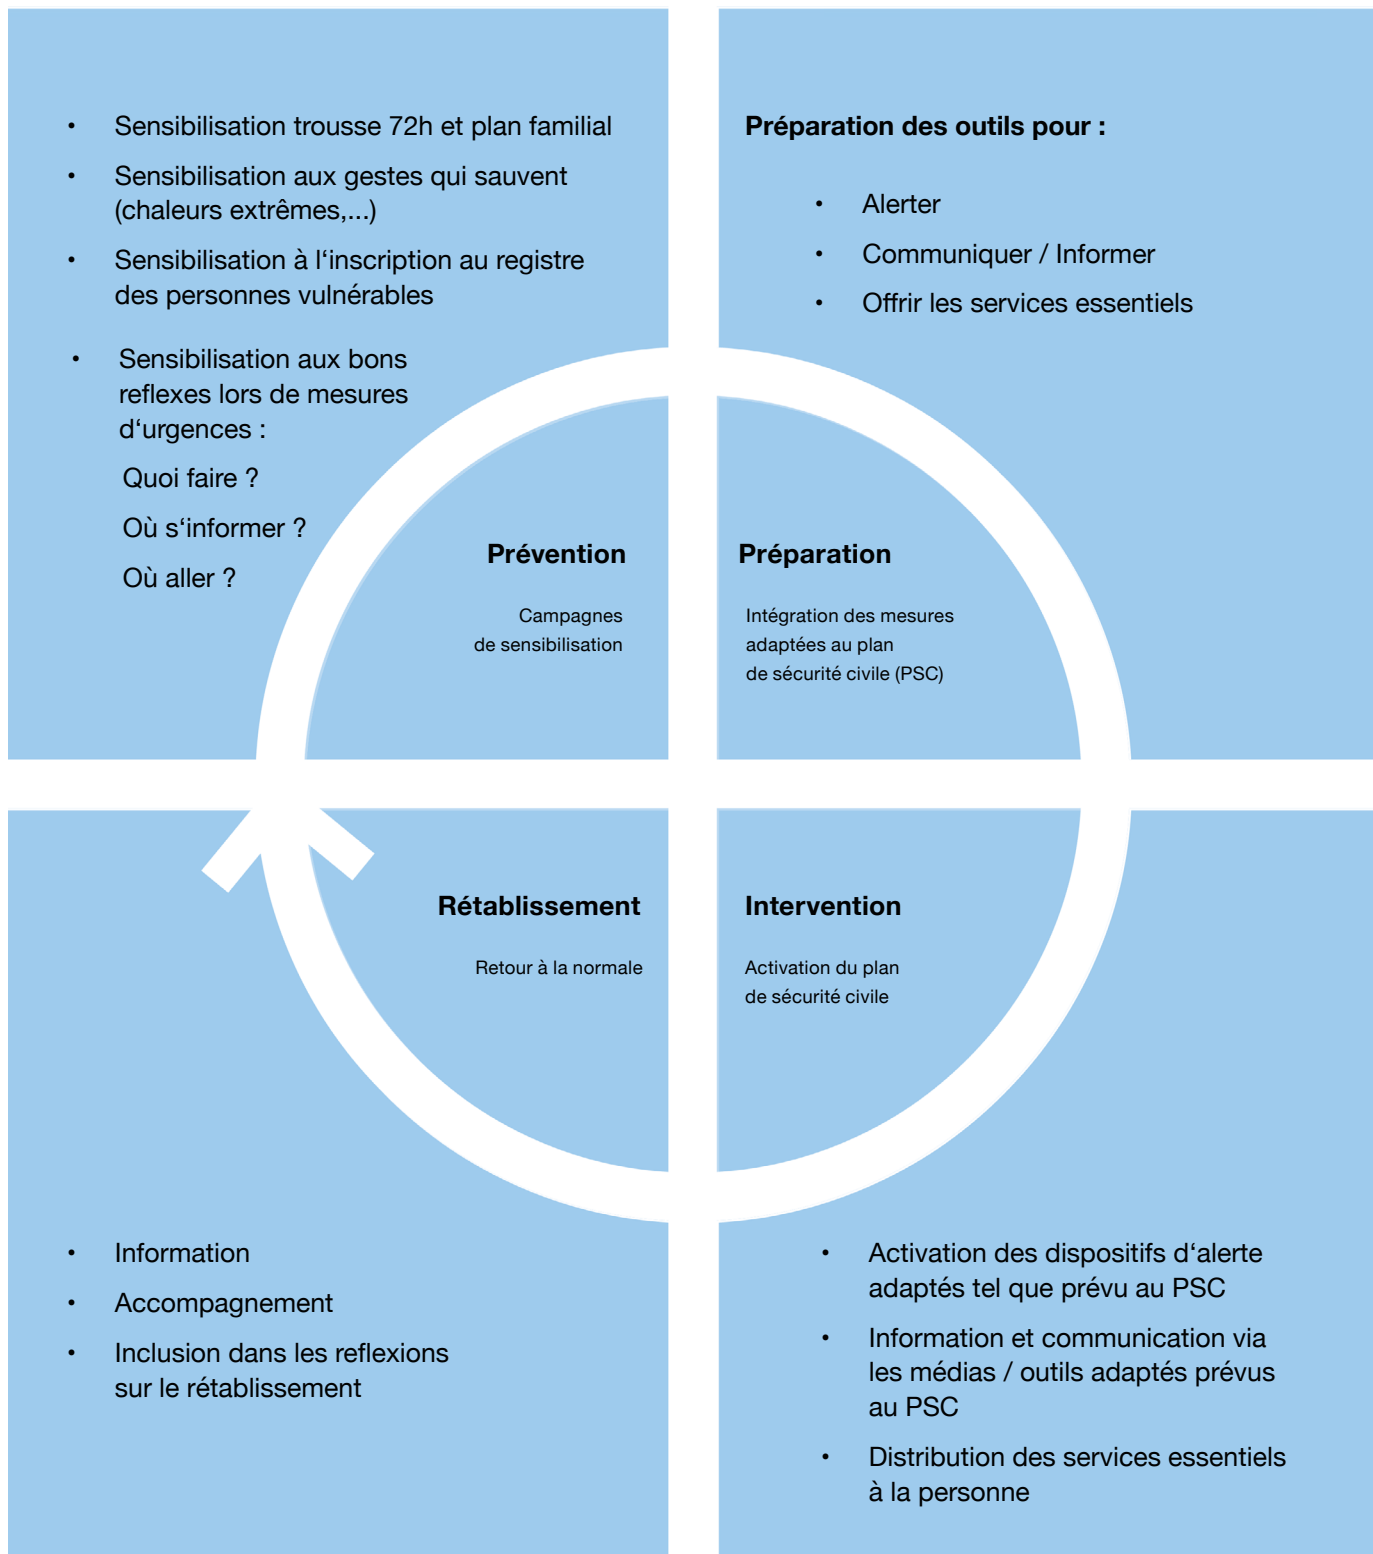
• Sensibilisation trousse 72h et plan familial
• Sensibilisation aux gestes qui sauvent (chaleurs extrêmes,...)
• Sensibilisation à l‘inscription au registre des personnes vulnérables
• Sensibilisation aux bons reflexes lors de mesures d‘urgences :
Quoi faire ?
Où s‘informer ?
Où aller ?

Préparation des outils pour :
• Alerter
• Communiquer / Informer
• Offrir les services essentiels

Prévention
Campagnes de sensibilisation

Préparation
Intégration des mesures adaptées au plan de sécurité civile (PSC)

Rétablissement
Retour à la normale

Intervention
Activation du plan de sécurité civile

• Information
• Accompagnement
• Inclusion dans les reflexions sur le rétablissement

• Activation des dispositifs d‘alerte adaptés tel que prévu au PSC
• Information et communication via les médias / outils adaptés prévus au PSC
• Distribution des services essentiels à la personne